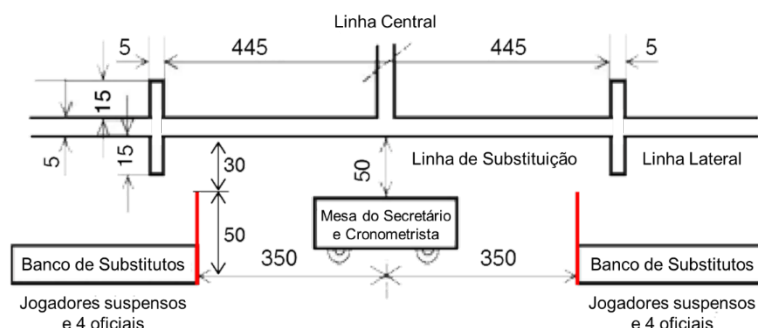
Linha Central

5

445

445

5

15

15

5

30

50

Linha de Substituição

Linha Lateral

50

Mesa do Secretário e Cronometrista

Banco de Substitutos

350

350

Banco de Substitutos

Jogadores suspensos e 4 oficiais

Jogadores suspensos e 4 oficiais